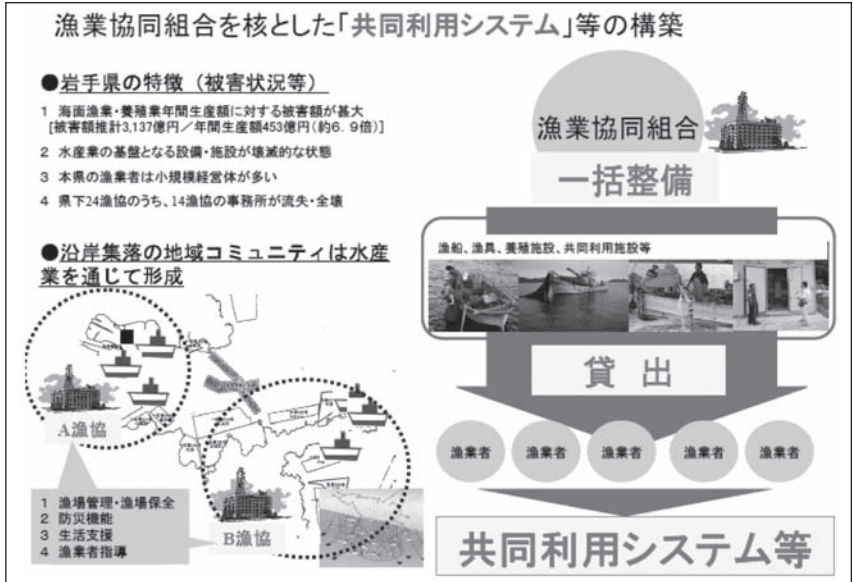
漁業協同組合を核とした「共同利用システム」等の構築

●岩手県の特徴（被害状況等）

1 海面漁業・養殖業年間生産額に対する被害額が甚大
[被害額推計3,137億円／年間生産額453億円（約6．9倍）]

2 水産業の基盤となる設備・施設が壊滅的な状態

3 本県の漁業者は小規模経営体が多い

4 県下24漁協のうち、14漁協の事務所が流失・全壊

●沿岸集落の地域コミュニティは水産業を通じて形成

A漁協

B漁協

1 漁場管理・漁場保全
2 防災機能
3 生活支援
4 漁業者指導

漁業協同組合

一括整備

漁船、漁具、養殖施設、共同利用施設等

貸　出

漁業者　漁業者　漁業者　漁業者　漁業者

共同利用システム等